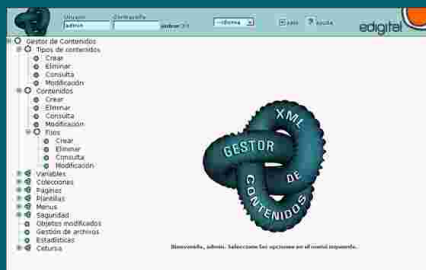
Usuario Contraseña
admin
Entrar >>
- idioma -
Salir
Ayuda
edigital

Gestor de Contenidos
Tipos de contenidos
Crear
Eliminar
Consulta
Modificación
Contenidos
Crear
Eliminar
Consulta
Modificación
Fijos
Crear
Eliminar
Consulta
Modificación
Variables
Colecciones
Paginas
Plantillas
Menus
Seguridad
Objetos modificados
Gestión de archivos
Estadísticas
Cetursa

XML
GESTOR
DE
CONTENIDOS

Bienvenido, admin. Seleccione las opciones en el menú izquierdo.